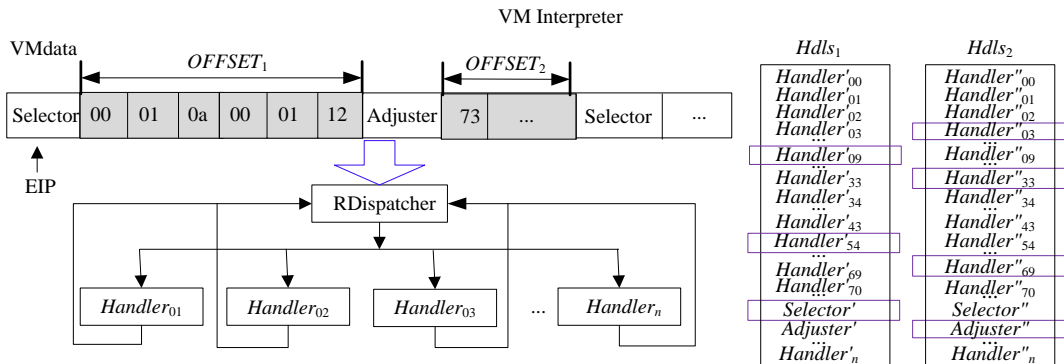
VM Interpreter

VMdata

$OFFSET_1$

$OFFSET_2$

| Selector | 00 | 01 | 0a | 00 | 01 | 12 | Adjuster | 73 | ... | Selector | ... |
|---|---|---|---|---|---|---|---|---|---|---|---|

EIP

RDispatcher

$Handler_{01}$

$Handler_{02}$

$Handler_{03}$

...

$Handler_n$

$Hdls_1$

$Handler'_{00}$
$Handler'_{01}$
$Handler'_{02}$
$Handler'_{03}$
...
$Handler'_{09}$
$Handler'_{33}$
$Handler'_{34}$
...
$Handler'_{43}$
$Handler'_{54}$
...
$Handler'_{69}$
$Handler'_{70}$
$Selector'$
$Adjuster'$
...
$Handler'_n$

$Hdls_2$

$Handler''_{00}$
$Handler''_{01}$
$Handler''_{02}$
$Handler''_{03}$
...
$Handler''_{09}$
$Handler''_{33}$
$Handler''_{34}$
...
$Handler''_{43}$
$Handler''_{54}$
...
$Handler''_{69}$
$Handler''_{70}$
$Selector''$
$Adjuster''$
...
$Handler''_n$